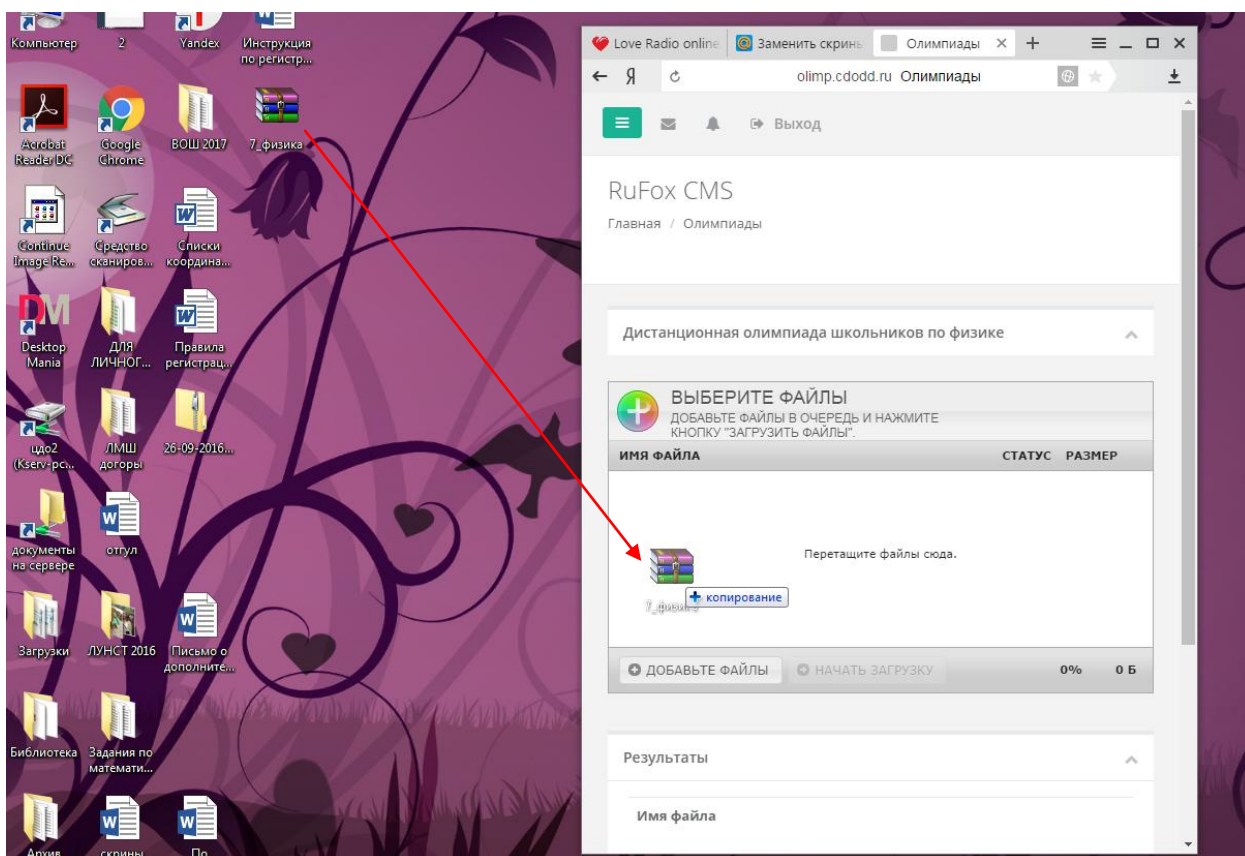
Компьютер
2
Yandex
Инструкция по регистр...
Acrobat Reader DC
Google Chrome
ВОШ 2017
7_физика
Continue Image Re...
Средство сканиров...
Списки координа...
Desktop Mania
ДЛЯ ЛИЧНОГ...
Правила регистрац...
цдо2 (Kserv-pc...
ЛМШ догоры
26-09-2016...
документы на сервере
отгул
Загрузки
ЛУНСТ 2016
Письмо о дополните...
Библиотека
Задания по математи...
Архив
скрины
По

Love Radio online
Заменить скрин
Олимпиады
olimp.cdodd.ru Олимпиады
Выход

RuFox CMS
Главная / Олимпиады

Дистанционная олимпиада школьников по физике

ВЫБЕРИТЕ ФАЙЛЫ
ДОБАВЬТЕ ФАЙЛЫ В ОЧЕРЕДЬ И НАЖМИТЕ КНОПКУ "ЗАГРУЗИТЬ ФАЙЛЫ".

| ИМЯ ФАЙЛА | СТАТУС | РАЗМЕР |
|---|---|---|

Перетащите файлы сюда.
7_физика
+ копирование

ДОБАВЬТЕ ФАЙЛЫ
НАЧАТЬ ЗАГРУЗКУ
0%
0 Б

Результаты
Имя файла